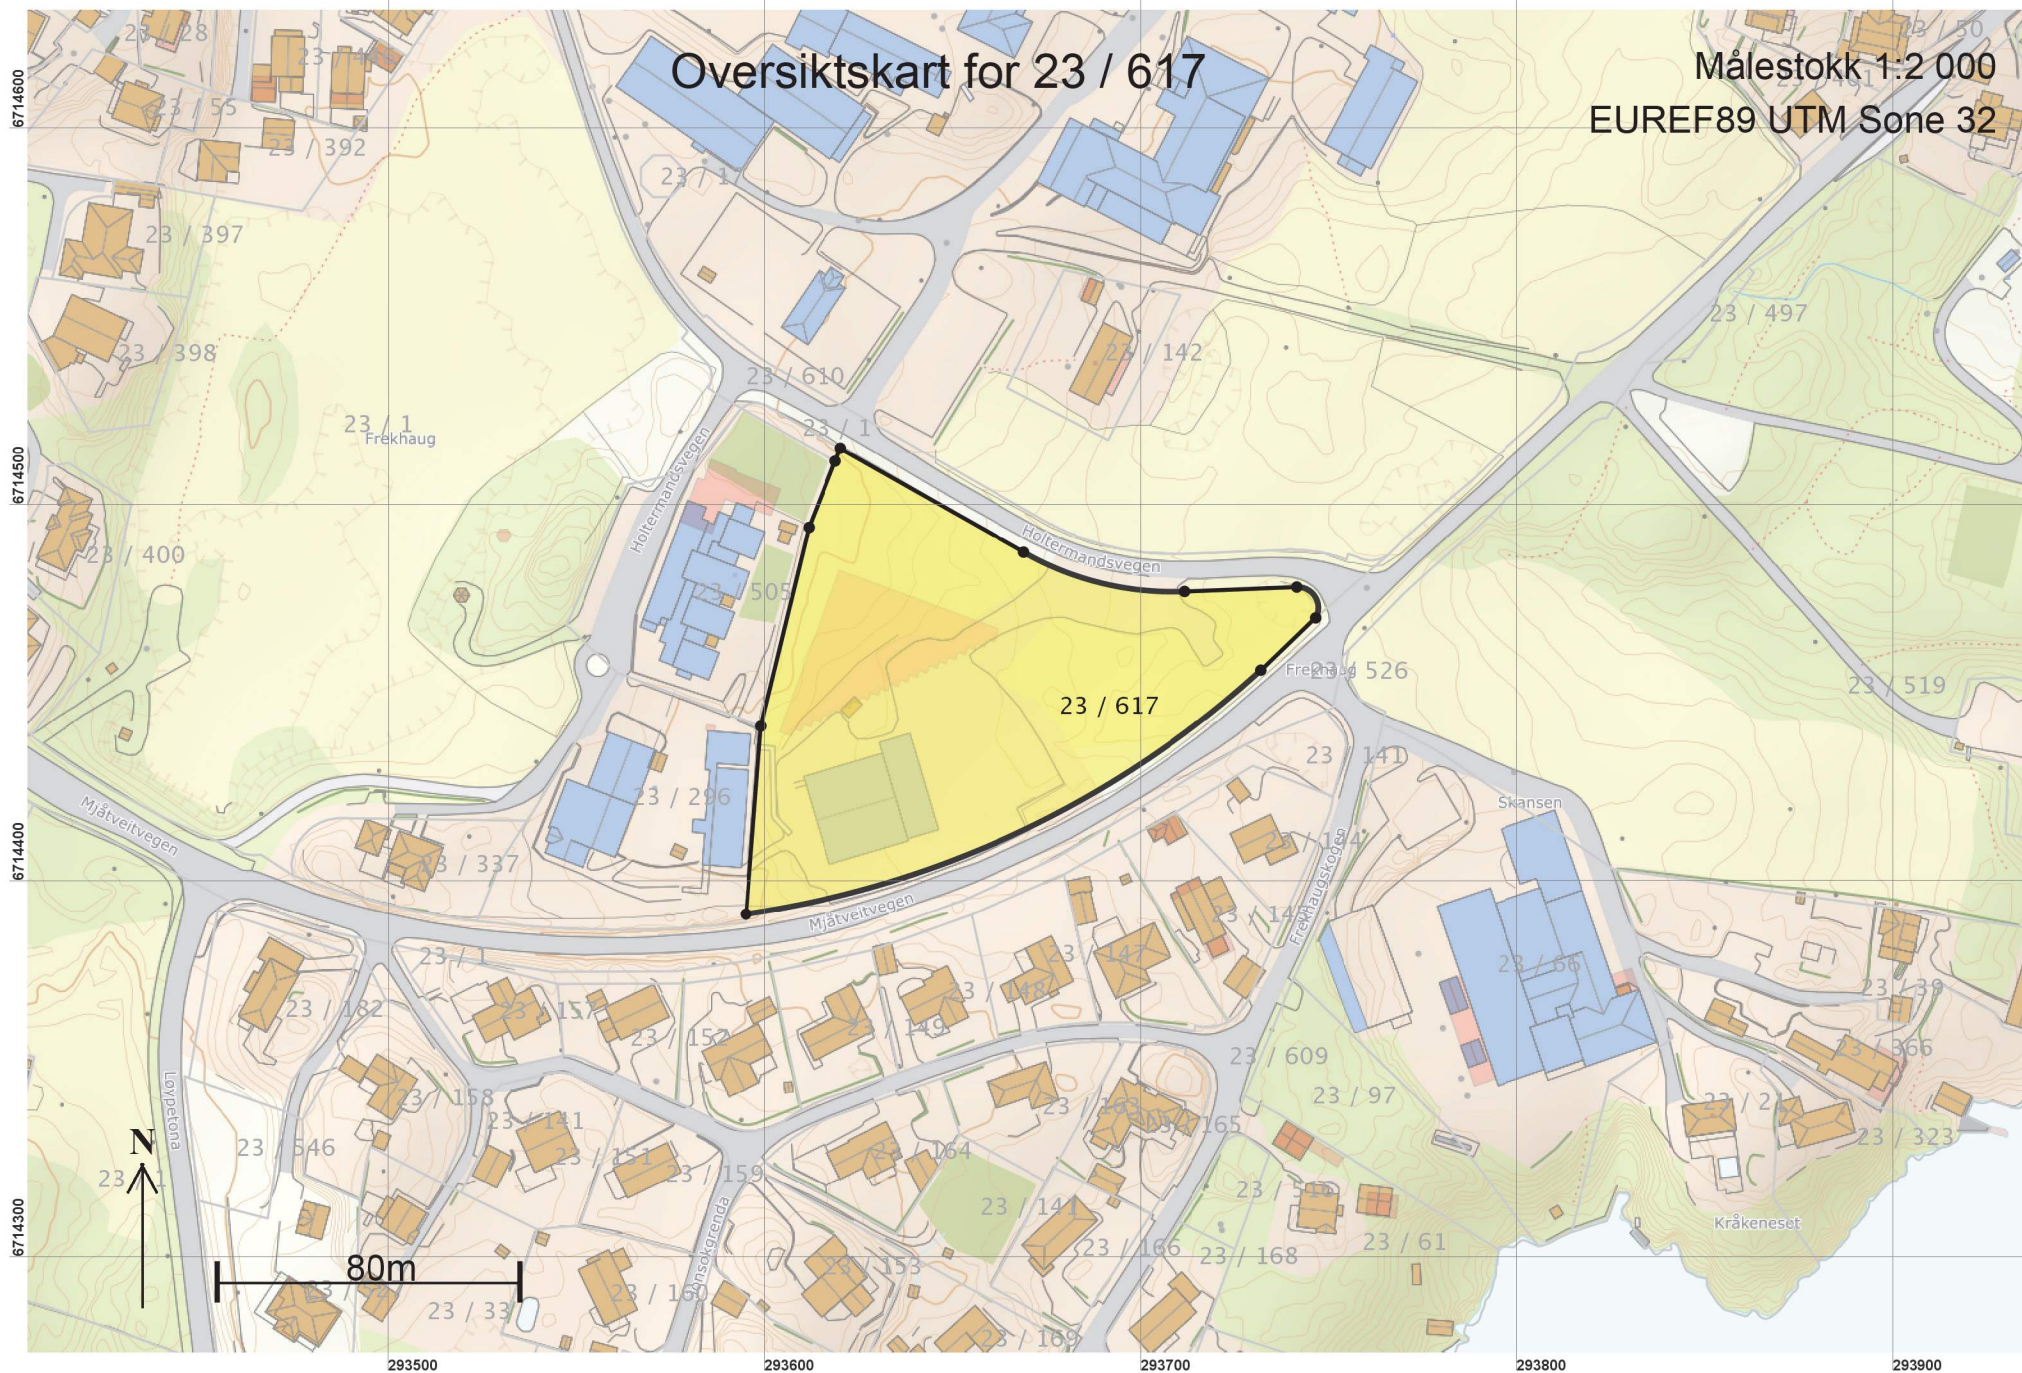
Oversiktskart for 23 / 617

Målestokk 1:2 000
EUREF89 UTM Sone 32

6714600
6714500
6714400
6714300

23 / 28
23 / 4
23 / 55
23 / 392
23 / 17
23 / 397
23 / 398
23 / 610
23 / 142
23 / 497
23 / 1
Frekhaug
23 / 1
Holtermandsvegen
Holtermandsvegen
23 / 400
23 / 505
Frekhaug
23 / 526
23 / 617
23 / 519
23 / 141
23 / 296
Skansen
Mjåtveitvegen
23 / 337
23 / 134
Frekhaugskogen
Mjåtveitvegen
23 / 14
23 / 1
23 / 147
23 / 66
23 / 39
23 / 182
23 / 157
23 / 152
23 / 148
23 / 149
23 / 366
23 / 609
23 / 158
23 / 97
23 / 141
23 / 163
23 / 165
23 / 2
23 / 323
N
Løypetona
23 / 546
23 / 151
23 / 159
23 / 164
23
23 / 141
23 / 516
23 / 61
Kråkeneset
23 / 166
23 / 168
80m
23 / 153
23 / 33
23 / 160
23 / 169
Hansokgrenda

293500
293600
293700
293800
293900